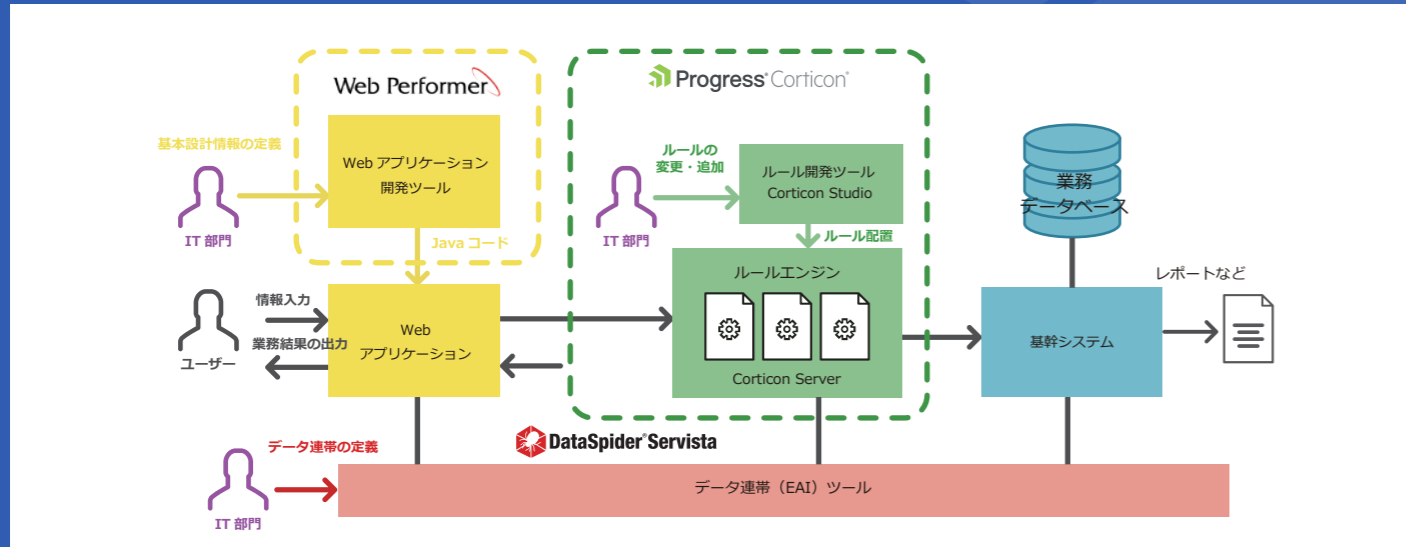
Web Performer

基本設計情報の定義

Web アプリケーション
開発ツール

IT 部門

Java コード

情報入力

業務結果の出力

ユーザー

Web
アプリケーション

Progress Corticon

ルールの
変更・追加

IT 部門

ルール開発ツール
Corticon Studio

ルール配置

ルールエンジン

Corticon Server

業務
データベース

レポートなど

基幹システム

DataSpider Servista

データ連帯の定義

IT 部門

データ連帯（EAI）ツール